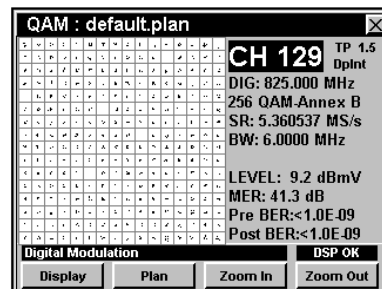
QAM : default.plan

CH 129 TP 1.5 Dpint
DIG: 825.000 MHz
256 QAM-Annex B
SR: 5.360537 MS/s
BW: 6.0000 MHz

LEVEL: 9.2 dBmV
MER: 41.3 dB
Pre BER:<1.0E-09
Post BER:<1.0E-09

Digital Modulation
DSP OK

Display
Plan
Zoom In
Zoom Out